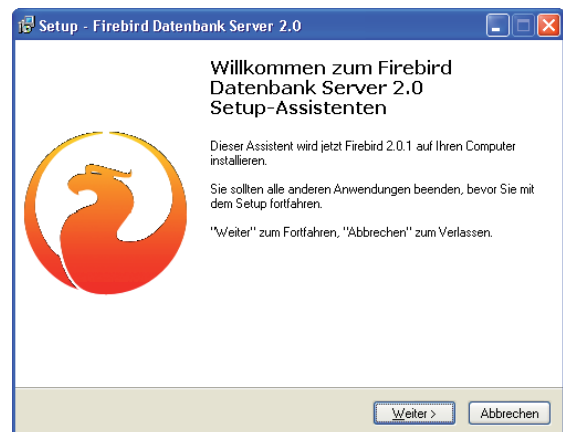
Setup - Firebird Datenbank Server 2.0

Willkommen zum Firebird Datenbank Server 2.0 Setup-Assistenten

Dieser Assistent wird jetzt Firebird 2.0.1 auf Ihren Computer installieren.

Sie sollten alle anderen Anwendungen beenden, bevor Sie mit dem Setup fortfahren.

"Weiter" zum Fortfahren, "Abbrechen" zum Verlassen.

Weiter >

Abbrechen